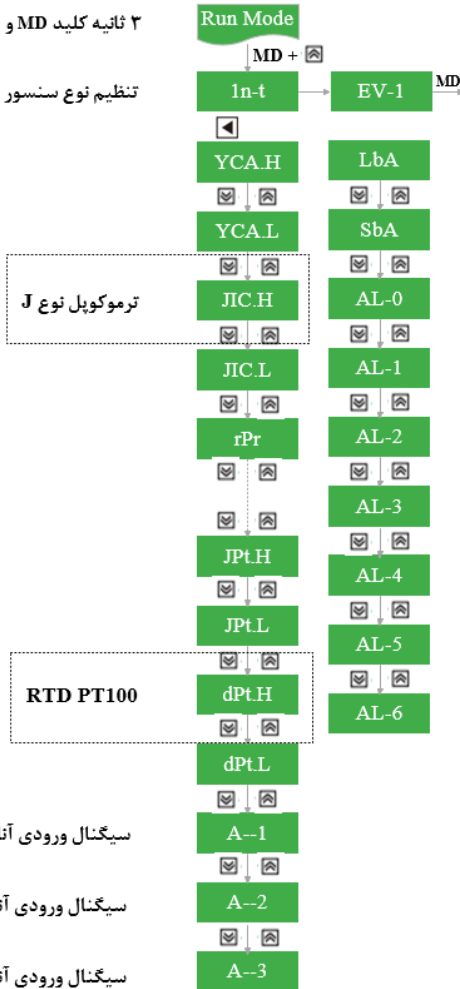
۳ ثانیه کلید MD و

Run Mode

MD +

تنظیم نوع سنسور

1n-t

EV-1

MD

YCA.H

LbA

YCA.L

SbA

ترموکوپل نوع J

JIC.H

AL-0

JIC.L

AL-1

rPr

AL-2

AL-3

JPt.H

AL-4

JPt.L

AL-5

RTD PT100

dPt.H

AL-6

dPt.L

سیگنال ورودی آن

A--1

سیگنال ورودی آ

A--2

سیگنال ورودی آ

A--3